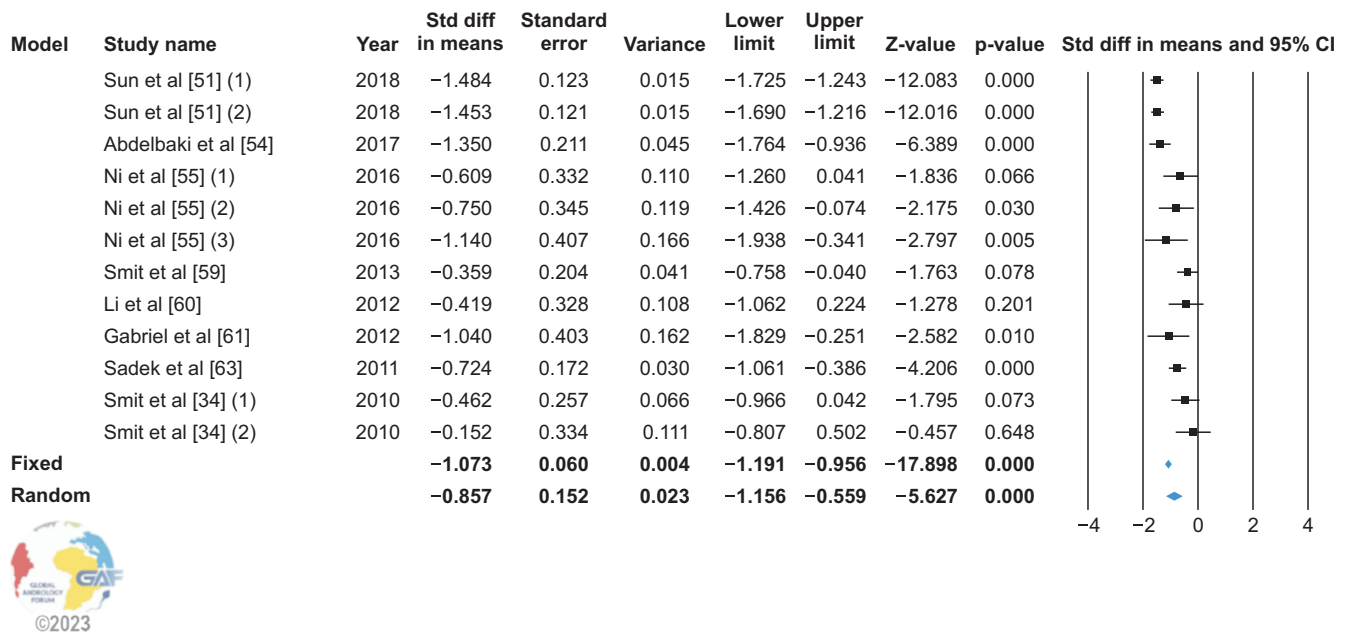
| Model | Study name | Year | Std diff in means | Standard error | Variance | Lower limit | Upper limit | Z-value | p-value | Std diff in means and 95% CI |
|---|---|---|---|---|---|---|---|---|---|---|
| | Sun et al [51] (1) | 2018 | −1.484 | 0.123 | 0.015 | −1.725 | −1.243 | −12.083 | 0.000 | |
| | Sun et al [51] (2) | 2018 | −1.453 | 0.121 | 0.015 | −1.690 | −1.216 | −12.016 | 0.000 | |
| | Abdelbaki et al [54] | 2017 | −1.350 | 0.211 | 0.045 | −1.764 | −0.936 | −6.389 | 0.000 | |
| | Ni et al [55] (1) | 2016 | −0.609 | 0.332 | 0.110 | −1.260 | 0.041 | −1.836 | 0.066 | |
| | Ni et al [55] (2) | 2016 | −0.750 | 0.345 | 0.119 | −1.426 | −0.074 | −2.175 | 0.030 | |
| | Ni et al [55] (3) | 2016 | −1.140 | 0.407 | 0.166 | −1.938 | −0.341 | −2.797 | 0.005 | |
| | Smit et al [59] | 2013 | −0.359 | 0.204 | 0.041 | −0.758 | −0.040 | −1.763 | 0.078 | |
| | Li et al [60] | 2012 | −0.419 | 0.328 | 0.108 | −1.062 | 0.224 | −1.278 | 0.201 | |
| | Gabriel et al [61] | 2012 | −1.040 | 0.403 | 0.162 | −1.829 | −0.251 | −2.582 | 0.010 | |
| | Sadek et al [63] | 2011 | −0.724 | 0.172 | 0.030 | −1.061 | −0.386 | −4.206 | 0.000 | |
| | Smit et al [34] (1) | 2010 | −0.462 | 0.257 | 0.066 | −0.966 | 0.042 | −1.795 | 0.073 | |
| | Smit et al [34] (2) | 2010 | −0.152 | 0.334 | 0.111 | −0.807 | 0.502 | −0.457 | 0.648 | |
| **Fixed** | | | **−1.073** | **0.060** | **0.004** | **−1.191** | **−0.956** | **−17.898** | **0.000** | |
| **Random** | | | **−0.857** | **0.152** | **0.023** | **−1.156** | **−0.559** | **−5.627** | **0.000** | |

−4 −2 0 2 4

GLOBAL ANDROLOGY FORUM
GAF
©2023